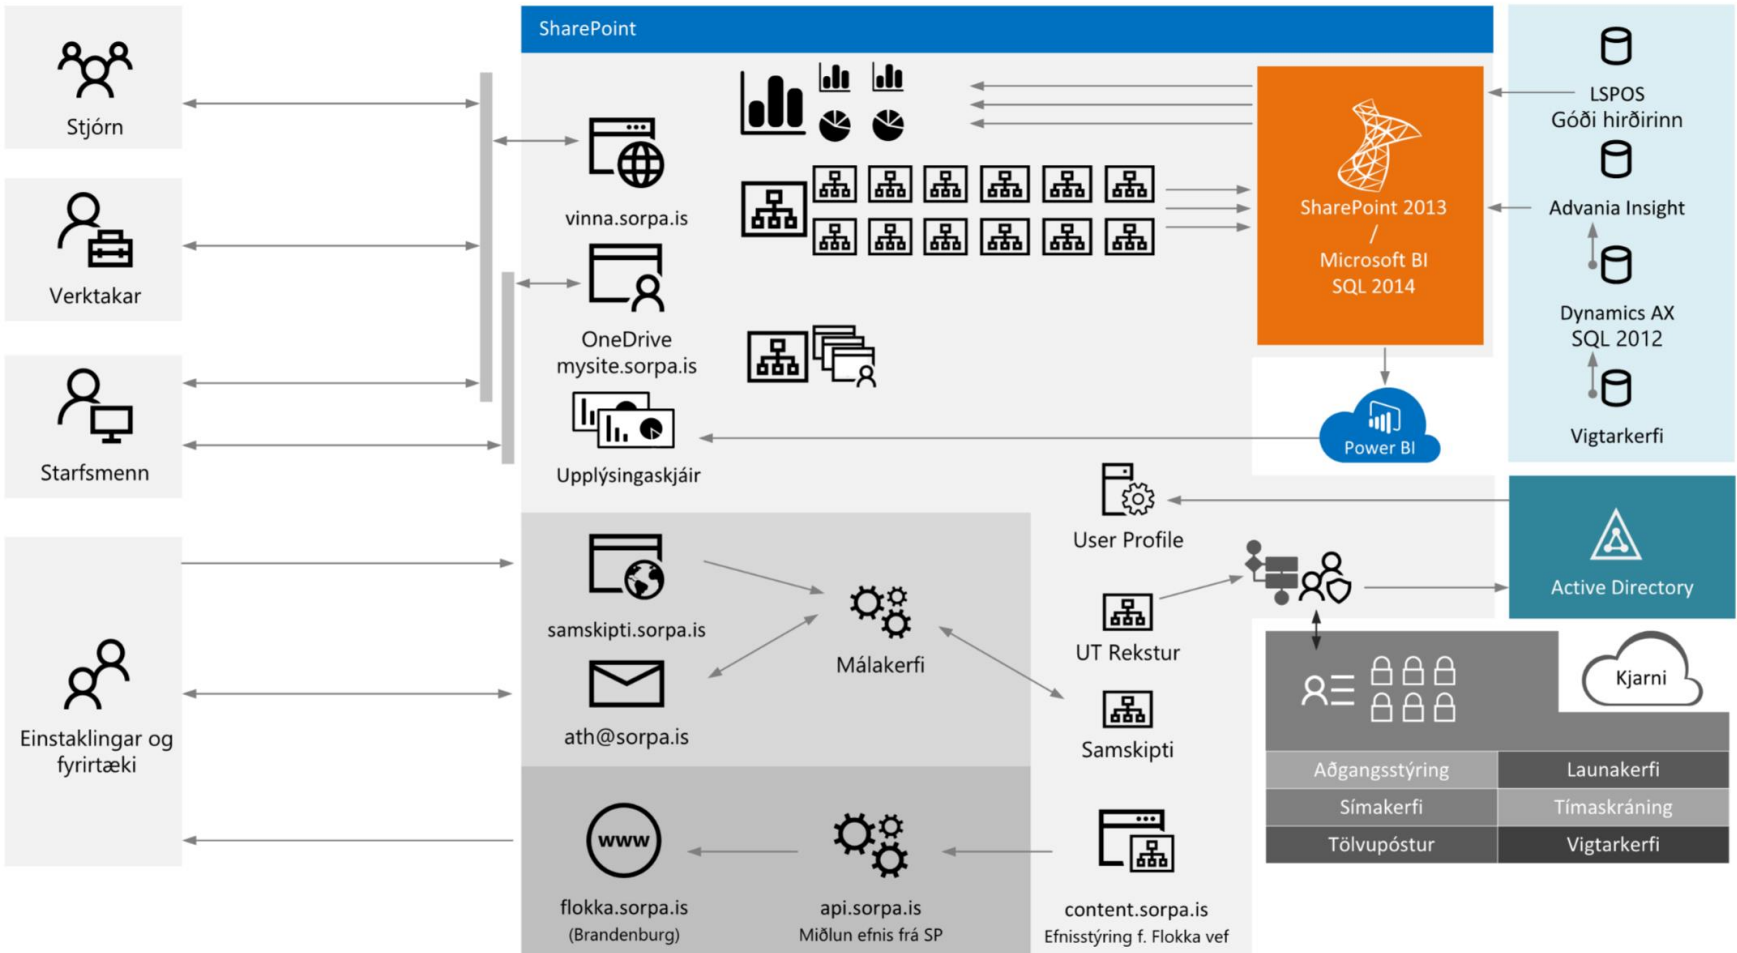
Stjórn

Verktakar

Starfsmenn

Einstaklingar og fyrirtæki

SharePoint

vinna.sorpa.is

OneDrive
mysite.sorpa.is

Upplýsingaskjáir

SharePoint 2013
/
Microsoft BI
SQL 2014

Power BI

LSPOS
Góði hirðirinn

Advania Insight

Dynamics AX
SQL 2012

Vigtarkerfi

User Profile

Active Directory

samskipti.sorpa.is

Málakerfi

ath@sorpa.is

UT Rekstur

Samskipti

Kjarni

| Aðgangsstýring | Launakerfi |
|---|---|
| Símakerfi | Tímaskráning |
| Tölvupóstur | Vigtarkerfi |

www

flokka.sorpa.is
(Brandenburg)

api.sorpa.is
Miðlun efnis frá SP

content.sorpa.is
Efnisstýring f. Flokka vef